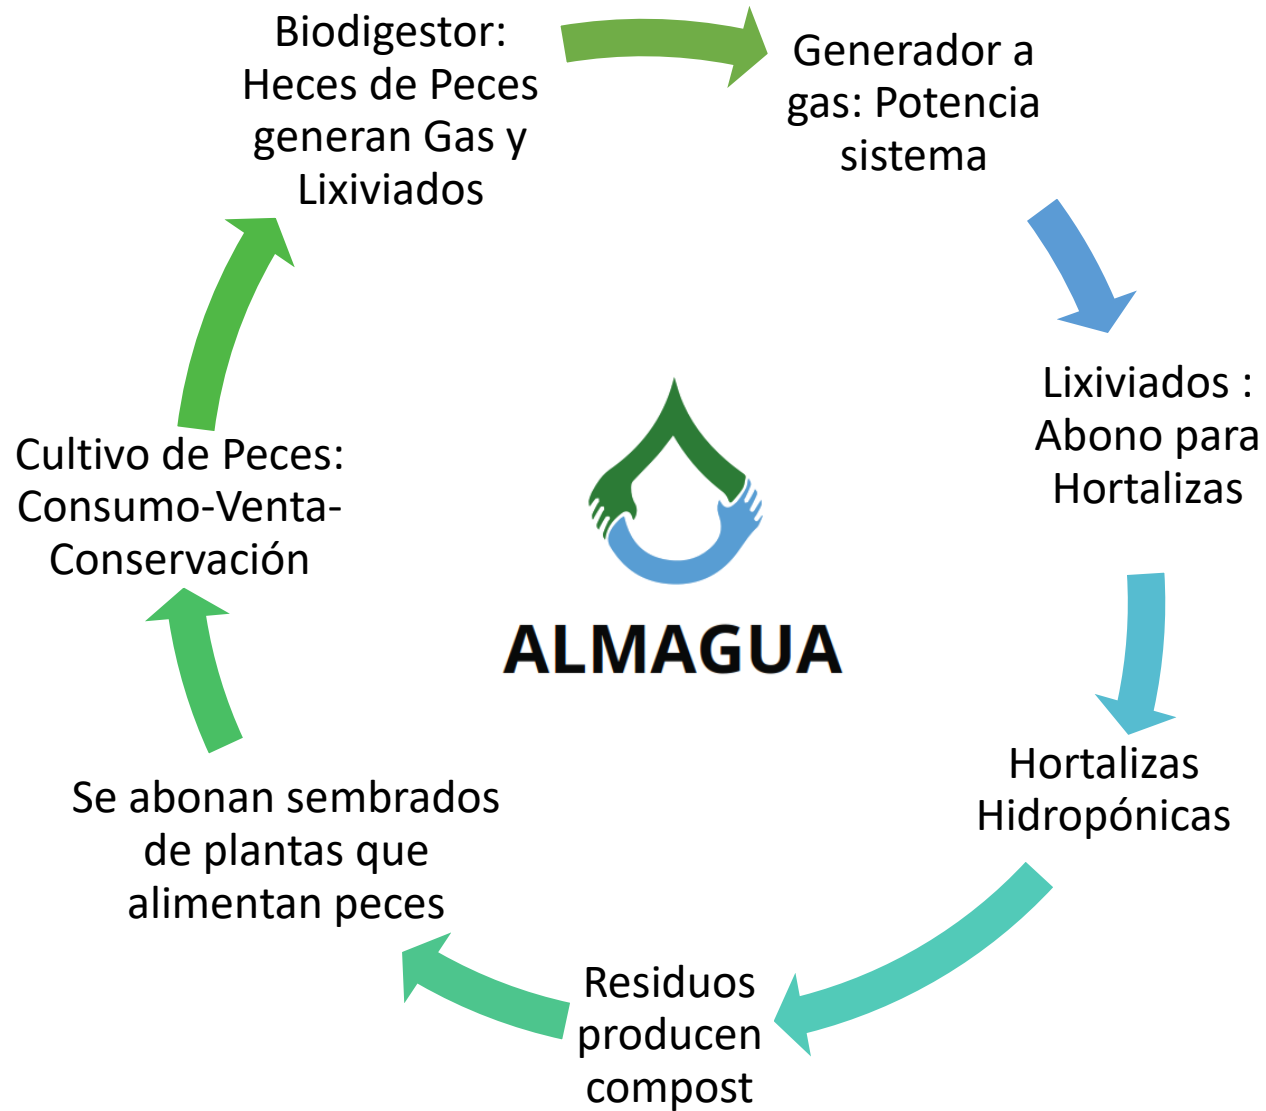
Biodigestor: Heces de Peces generan Gas y Lixiviados

Generador a gas: Potencia sistema

Lixiviados : Abono para Hortalizas

Hortalizas Hidropónicas

Residuos producen compost

Se abonan sembrados de plantas que alimentan peces

Cultivo de Peces: Consumo-Venta-Conservación

ALMAGUA